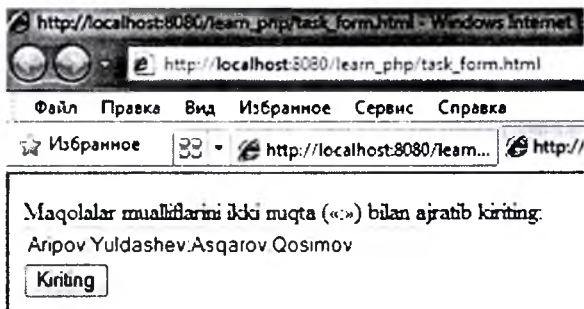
http://localhost:8080/learn_php/task_form.html - Windows Internet

http://localhost:8080/learn_php/task_form.html

Файл Правка Вид Избранное Сервис Справка

Избранное

http://localhost:8080/learn...

http://

Maqolalar mualliflarini ikki nuqta («:») bilan ajratib kiriting:

Aripov Yuldashev:Asqarov Qosimov

Kiriting